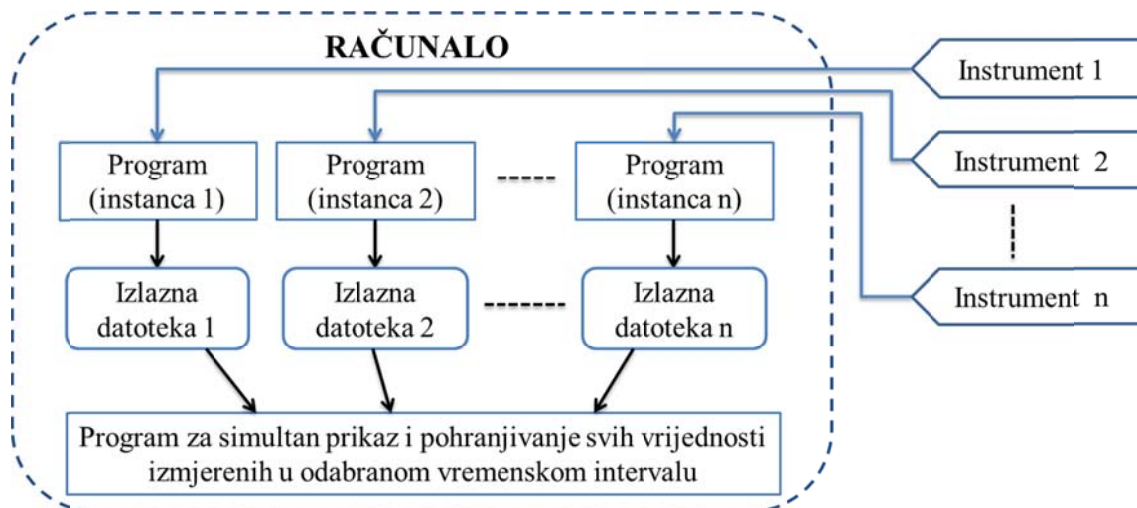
RAČUNALO

Instrument 1

Instrument 2

Instrument n

Program (instanca 1)

Program (instanca 2)

-----

Program (instanca n)

Izlazna datoteka 1

Izlazna datoteka 2

-------

Izlazna datoteka n

Program za simultan prikaz i pohranjivanje svih vrijednosti izmjerenih u odabranom vremenskom intervalu